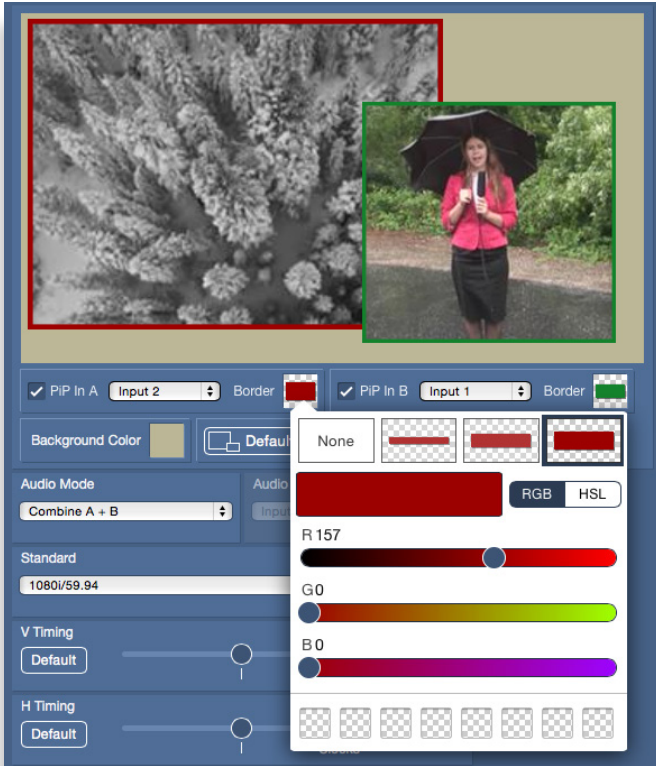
PiP In A Input 2 Border PiP In B Input 1 Border

Background Color Defaul

None

RGB HSL

R 157

G 0

B 0

Audio Mode

Combine A + B

Audio

Input

Standard

1080i/59.94

V Timing

Default

H Timing

Default